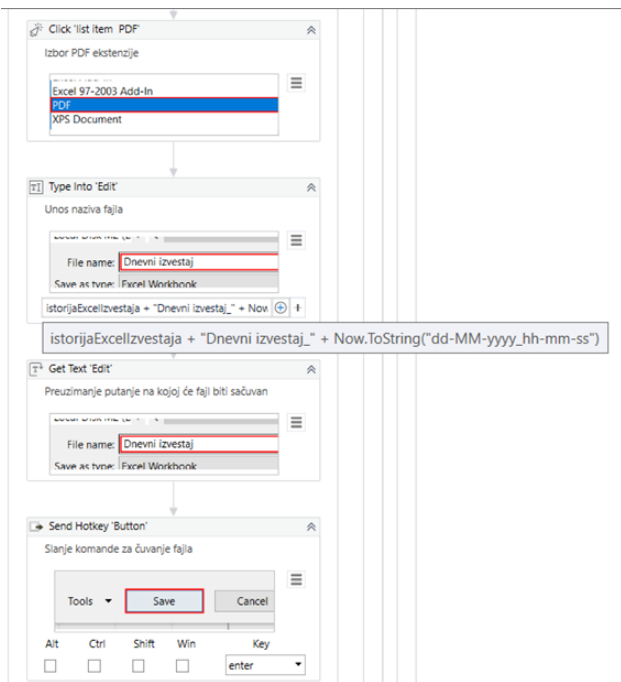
Click 'list item PDF'

Izbor PDF ekstenzije

Excel 97-2003 Add-In
PDF
XPS Document

Type Into 'Edit'

Unos naziva fajla

File name: Dnevni izvestaj
Save as type: Excel Workbook

istorijaExcelIzvestaja + "Dnevni izvestaj_" + Now

istorijaExcelIzvestaja + "Dnevni izvestaj_" + Now.ToString("dd-MM-yyyy_hh-mm-ss")

Get Text 'Edit'

Preuzimanje putanje na kojoj će fajl biti sačuvan

File name: Dnevni izvestaj
Save as type: Excel Workbook

Send Hotkey 'Button'

Slanje komande za čuvanje fajla

Tools
Save
Cancel

Alt
Ctrl
Shift
Win
Key
enter